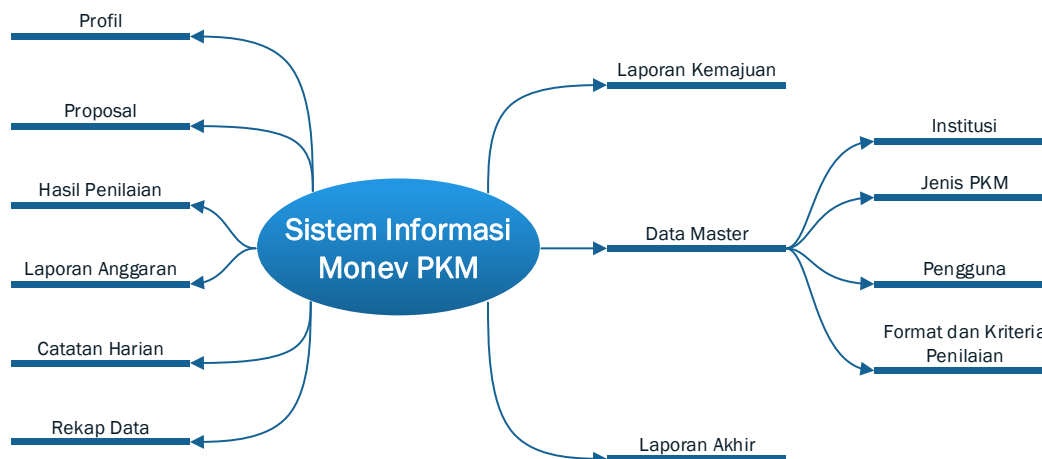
Sistem Informasi Monev PKM

Profil

Proposal

Hasil Penilaian

Laporan Anggaran

Catatan Harian

Rekap Data

Laporan Kemajuan

Data Master

Institusi

Jenis PKM

Pengguna

Format dan Kriteria Penilaian

Laporan Akhir